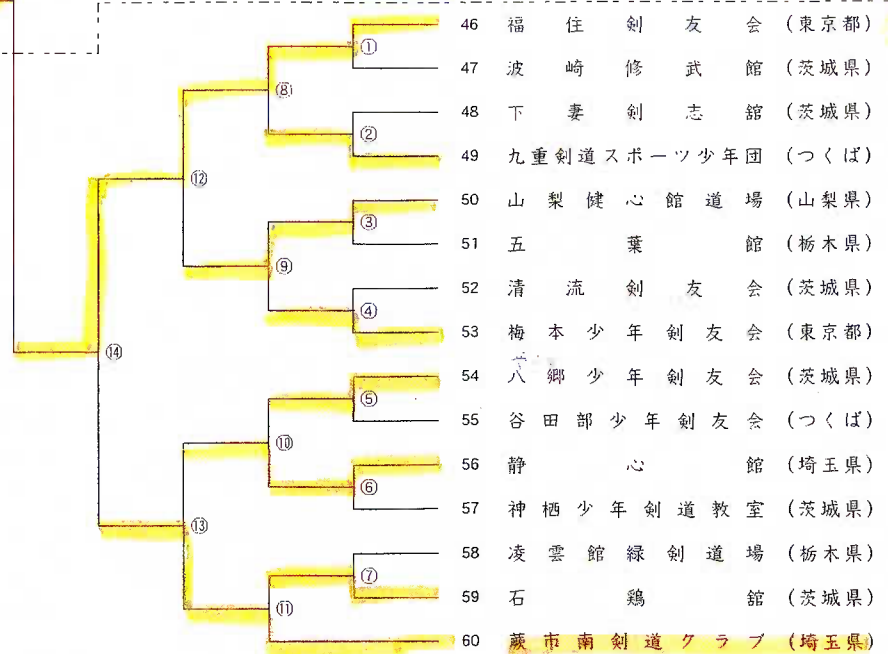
①
⑧
②
⑫
③
⑨
④
⑭
⑤
⑩
⑥
⑬
⑦
⑪

46 福住剣友会（東京都）
47 波崎修武館（茨城県）
48 下妻剣志舘（茨城県）
49 九重剣道スポーツ少年団（つくば）
50 山梨健心館道場（山梨県）
51 五葉館（栃木県）
52 清流剣友会（茨城県）
53 梅本少年剣友会（東京都）
54 八郷少年剣友会（茨城県）
55 谷田部少年剣友会（つくば）
56 静心館（埼玉県）
57 神栖少年剣道教室（茨城県）
58 凌雲館緑剣道場（栃木県）
59 石鶏舘（茨城県）
60 蕨市南剣道クラブ（埼玉県）